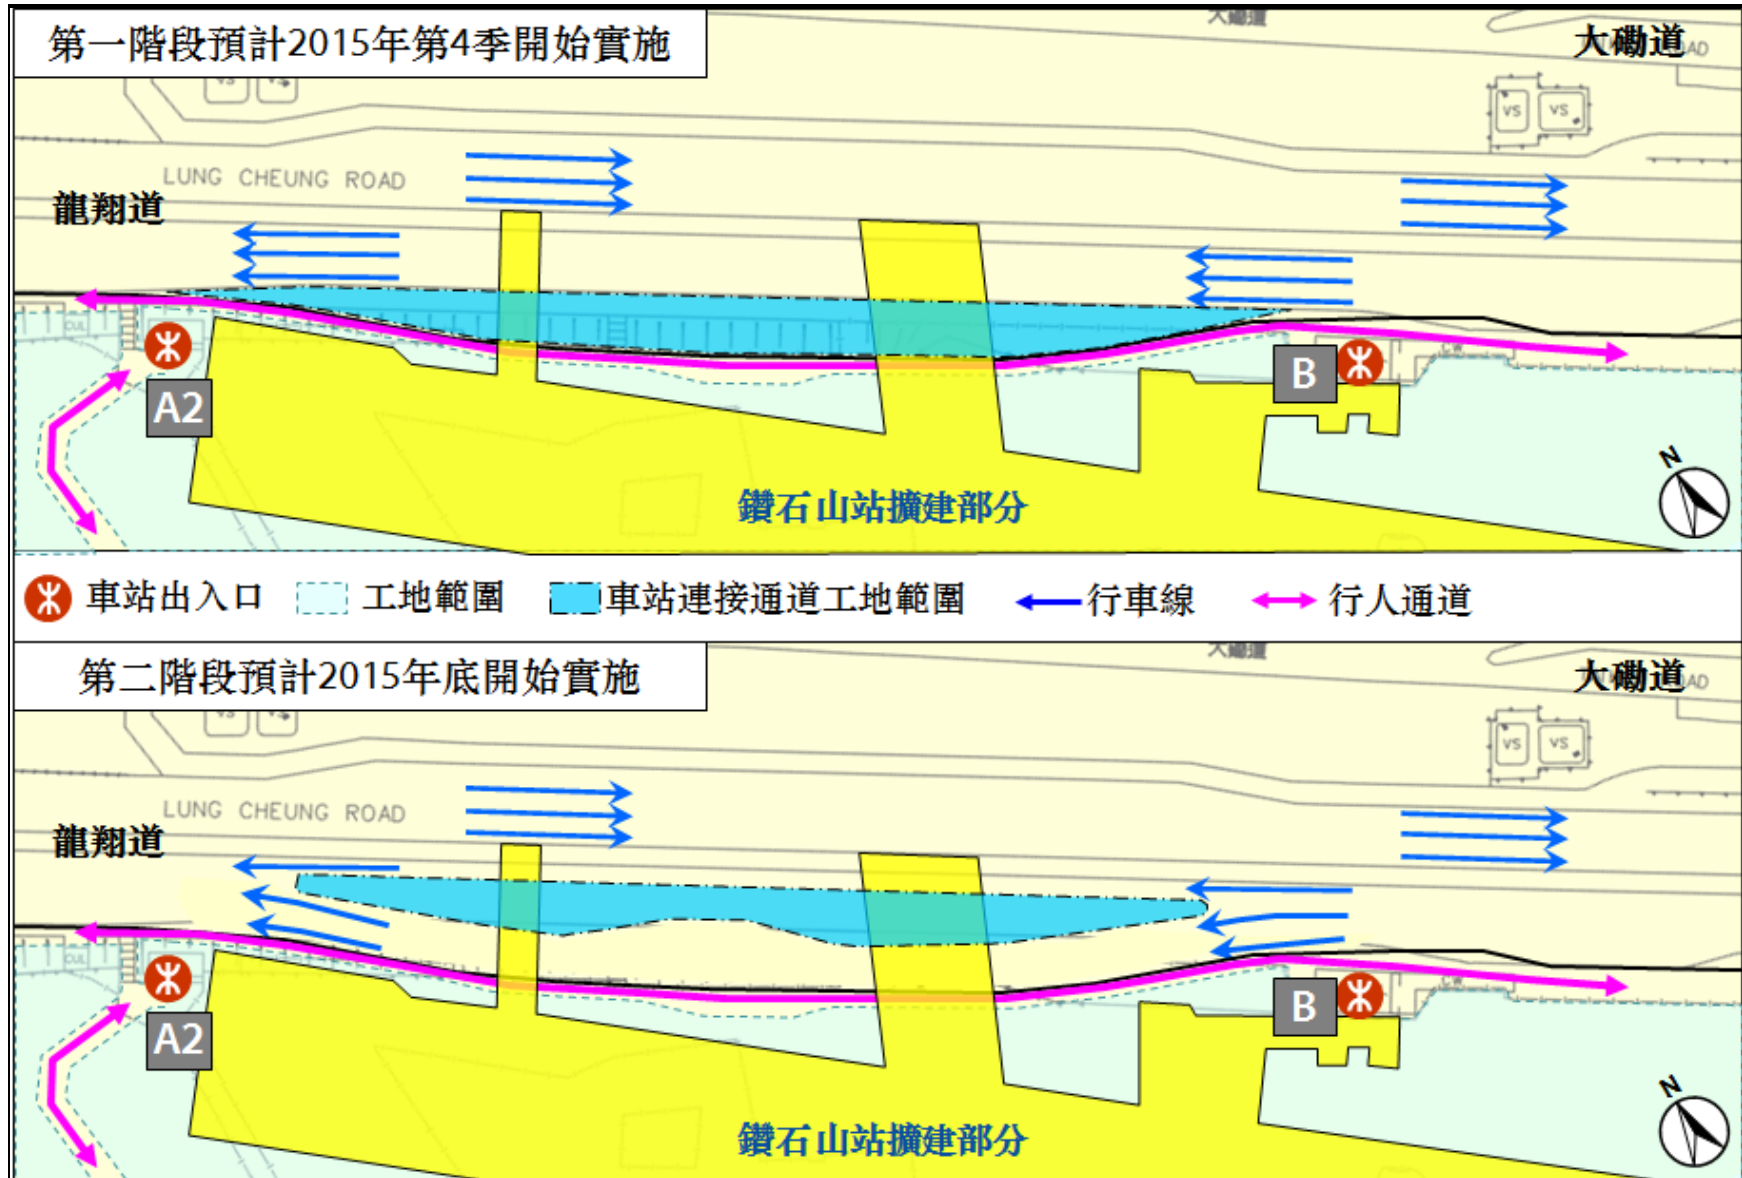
第一階段預計2015年第4季開始實施

大磡道

LUNG CHEUNG ROAD

龍翔道

A2

B

鑽石山站擴建部分

N

車站出入口 工地範圍 車站連接通道工地範圍 行車線 行人通道

第二階段預計2015年底開始實施

大磡道

LUNG CHEUNG ROAD

龍翔道

A2

B

鑽石山站擴建部分

N